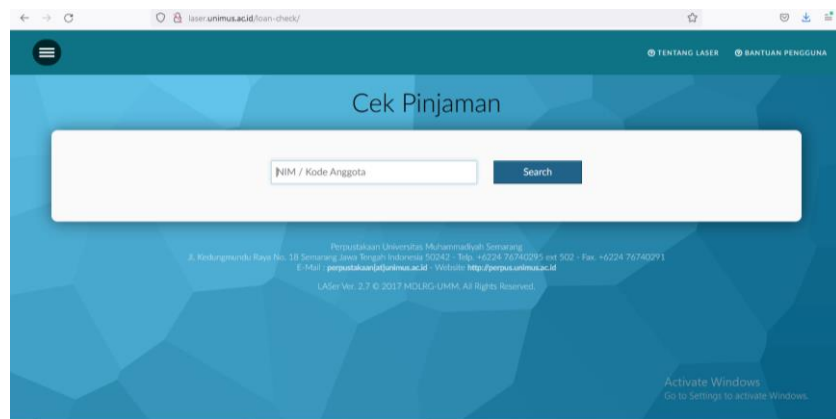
laser.unimus.ac.id/loan-check/

TENTANG LASER
BANTUAN PENGGUNA

Cek Pinjaman

NIM / Kode Anggota

Search

Perpustakaan Universitas Muhammadiyah Semarang
Jl. Kedungmundu Raya No. 18 Semarang Jawa Tengah Indonesia 50242 - Telp. +6224 76740295 ext 502 - Fax. +6224 76740291
E-Mail : perpustakaan[at]unimus.ac.id - Website http://perpus.unimus.ac.id

LASer Ver. 2.7 © 2017 MOLRG-UMM. All Rights Reserved.

Activate Windows
Go to Settings to activate Windows.